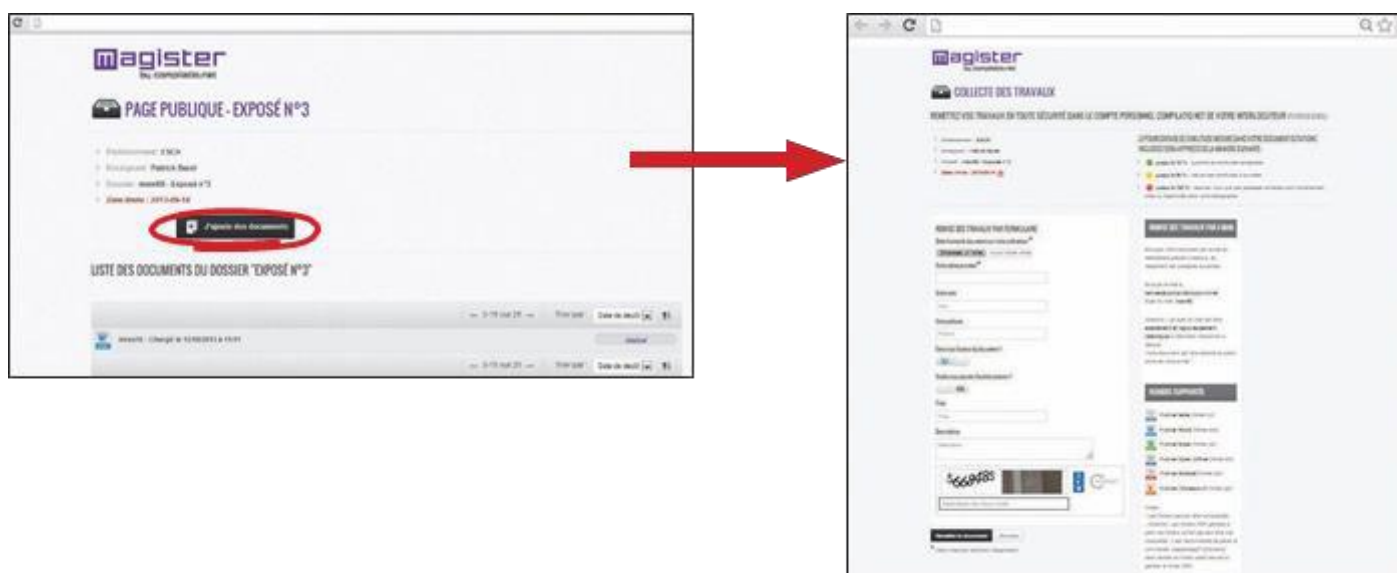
magister

PAGE PUBLIQUE - EXPOSÉ N°3

Etablissement : ESCA
Enseignant : Patrick Bazot
Dossier : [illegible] - Exposé n°3
Date limite : 2013-09-18

J'ajoute des documents

LISTE DES DOCUMENTS DU DOSSIER "EXPOSÉ N°3"

— 1-15 sur 25 — Trier par Date de dépôt

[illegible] - Chargé le 12/09/2013 à 15:01

— 1-15 sur 25 — Trier par Date de dépôt

magister

COLLECTE DES TRAVAUX

REMETTEZ VOS TRAVAUX EN TOUTE SÉCURITÉ DANS LE COMPTE PERSONNEL COMPILATIO.NET DE VOTRE INTERLOCUTEUR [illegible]

REMISE DES TRAVAUX PAR FORMULAIRE

REMISE DES TRAVAUX PAR E-MAIL

FORMATS SUPPORTÉS

S66965